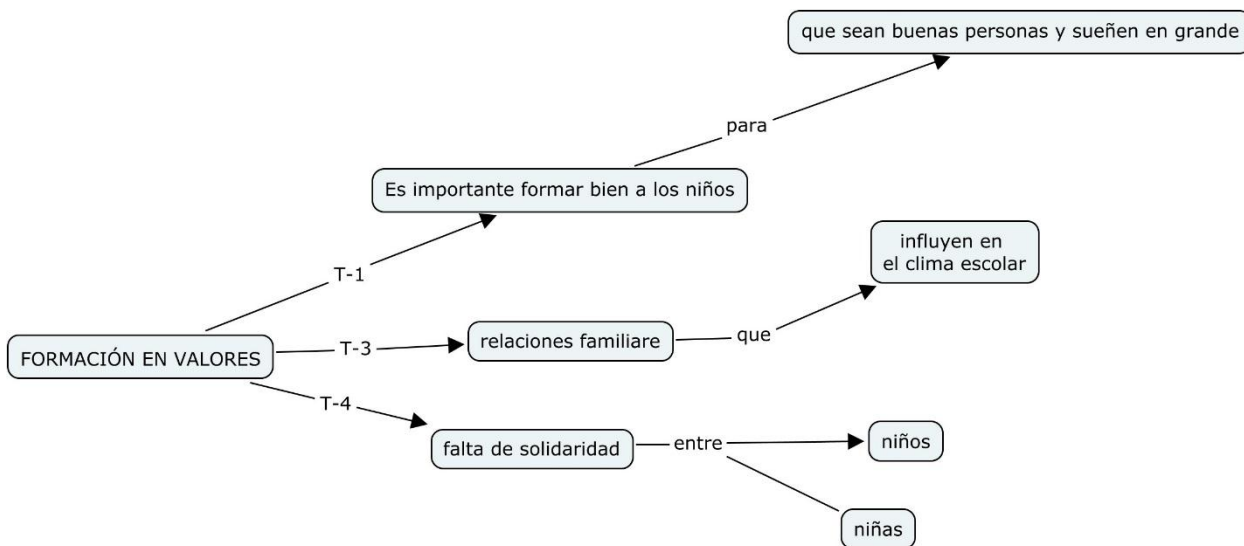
que sean buenas personas y sueñen en grande

para

Es importante formar bien a los niños

T-1

influyen en el clima escolar

FORMACIÓN EN VALORES

T-3

relaciones familiare

que

T-4

falta de solidaridad

entre

niños

niñas